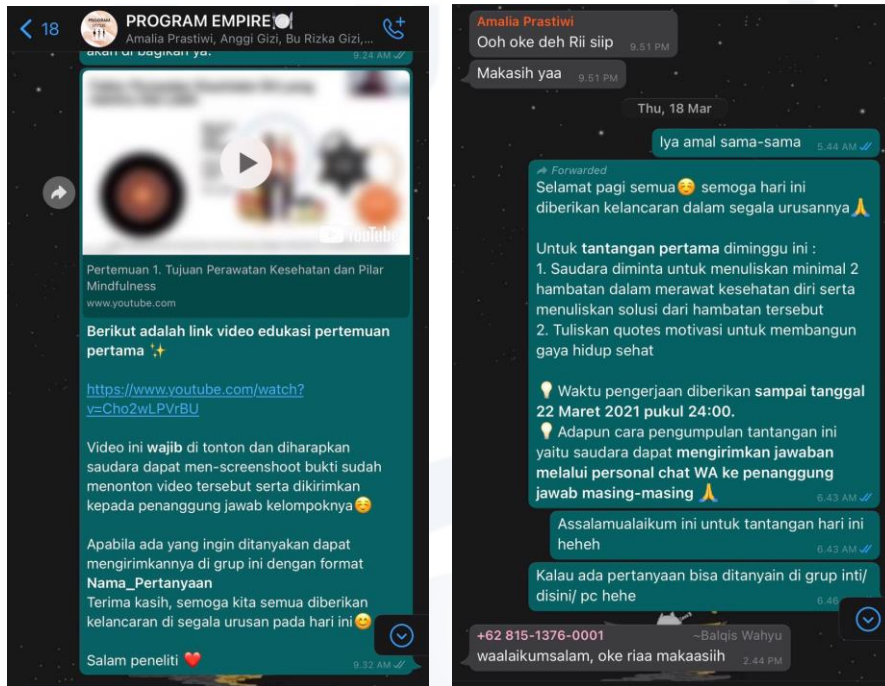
18 PROGRAM EMPIRE🍽️
Amalia Prastiwi, Anggi Gizi, Bu Rizka Gizi,...

akan di bagikan ya. 9.24 AM

YouTube

Pertemuan 1. Tujuan Perawatan Kesehatan dan Pilar Mindfulness
www.youtube.com

Berikut adalah link video edukasi pertemuan pertama ✨

https://www.youtube.com/watch?v=Cho2wLPVrBU

Video ini wajib di tonton dan diharapkan saudara dapat men-screenshoot bukti sudah menonton video tersebut serta dikirimkan kepada penanggung jawab kelompoknya😊

Apabila ada yang ingin ditanyakan dapat mengirimkannya di grup ini dengan format Nama_Pertanyaan
Terima kasih, semoga kita semua diberikan kelancaran di segala urusan pada hari ini😊

Salam peneliti ❤️ 9.32 AM

Amalia Prastiwi
Ooh oke deh Rii siip 9.51 PM

Makasih yaa 9.51 PM

Thu, 18 Mar

Iya amal sama-sama 5.44 AM

Forwarded
Selamat pagi semua😊 semoga hari ini diberikan kelancaran dalam segala urusannya🙏

Untuk tantangan pertama diminggu ini :
1. Saudara diminta untuk menuliskan minimal 2 hambatan dalam merawat kesehatan diri serta menuliskan solusi dari hambatan tersebut
2. Tuliskan quotes motivasi untuk membangun gaya hidup sehat

💡Waktu pengerjaan diberikan sampai tanggal 22 Maret 2021 pukul 24:00.
💡Adapun cara pengumpulan tantangan ini yaitu saudara dapat mengirimkan jawaban melalui personal chat WA ke penanggung jawab masing-masing 🙏 6.43 AM

Assalamualaikum ini untuk tantangan hari ini heheh 6.43 AM

Kalau ada pertanyaan bisa ditanyain di grup inti/ disini/ pc hehe 6.46

+62 815-1376-0001 ~Balqis Wahyu
waalaikumsalam, oke riaa makaasiih 2.44 PM